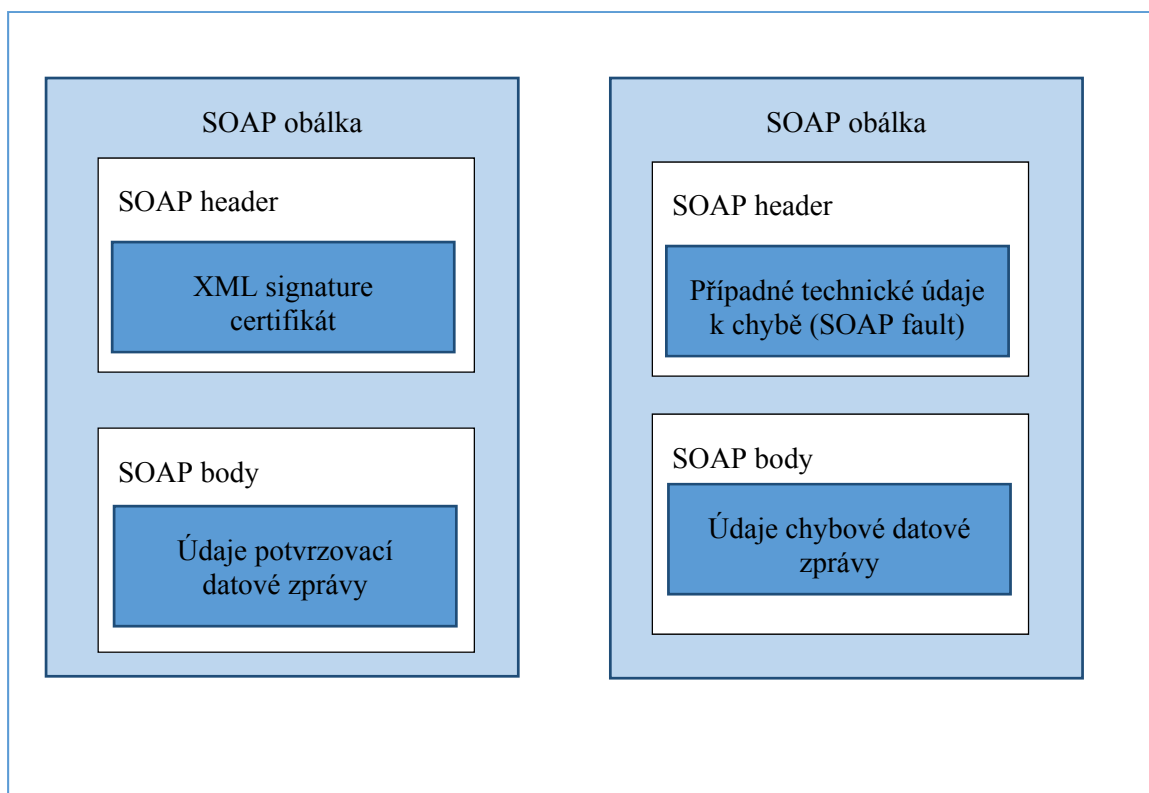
SOAP obálka

SOAP header

XML signature certifikát

SOAP body

Údaje potvrzovací datové zprávy

SOAP obálka

SOAP header

Případné technické údaje k chybě (SOAP fault)

SOAP body

Údaje chybové datové zprávy